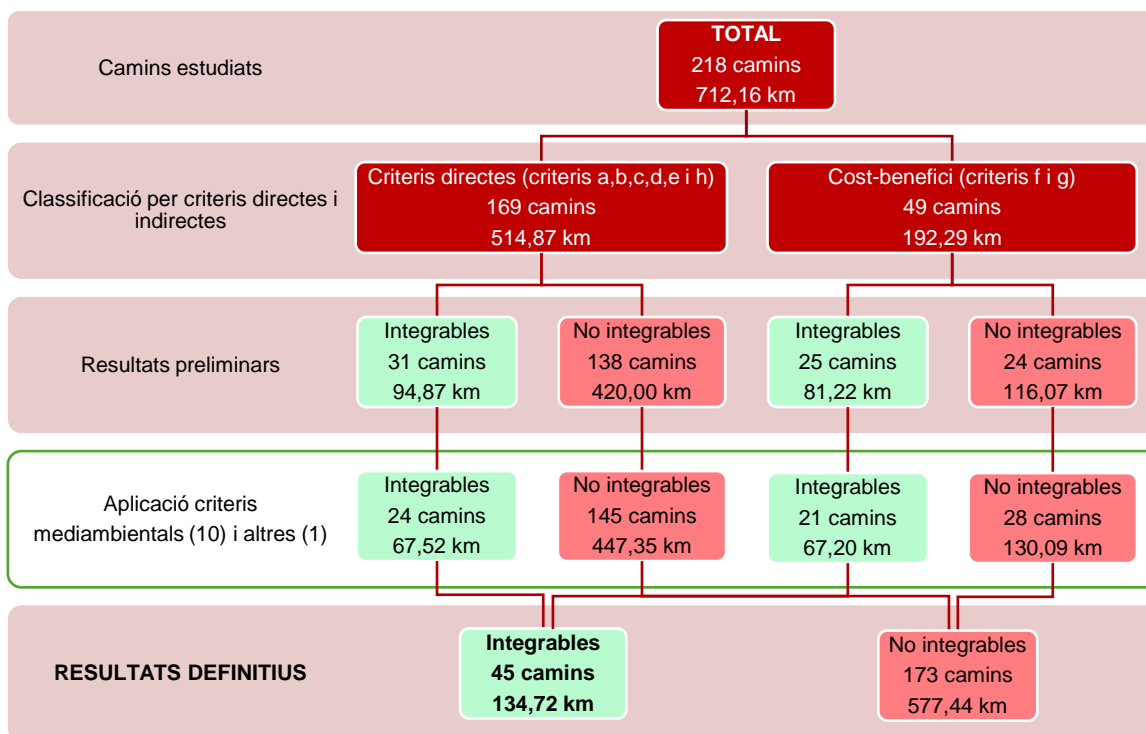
Camins estudiats

TOTAL
218 camins
712,16 km

Classificació per criteris directes i indirectes

Criteris directes (criteris a,b,c,d,e i h)
169 camins
514,87 km

Cost-benefici (criteris f i g)
49 camins
192,29 km

Resultats preliminars

Integrables
31 camins
94,87 km

No integrables
138 camins
420,00 km

Integrables
25 camins
81,22 km

No integrables
24 camins
116,07 km

Aplicació criteris mediambientals (10) i altres (1)

Integrables
24 camins
67,52 km

No integrables
145 camins
447,35 km

Integrables
21 camins
67,20 km

No integrables
28 camins
130,09 km

RESULTATS DEFINITIUS

Integrables
45 camins
134,72 km

No integrables
173 camins
577,44 km